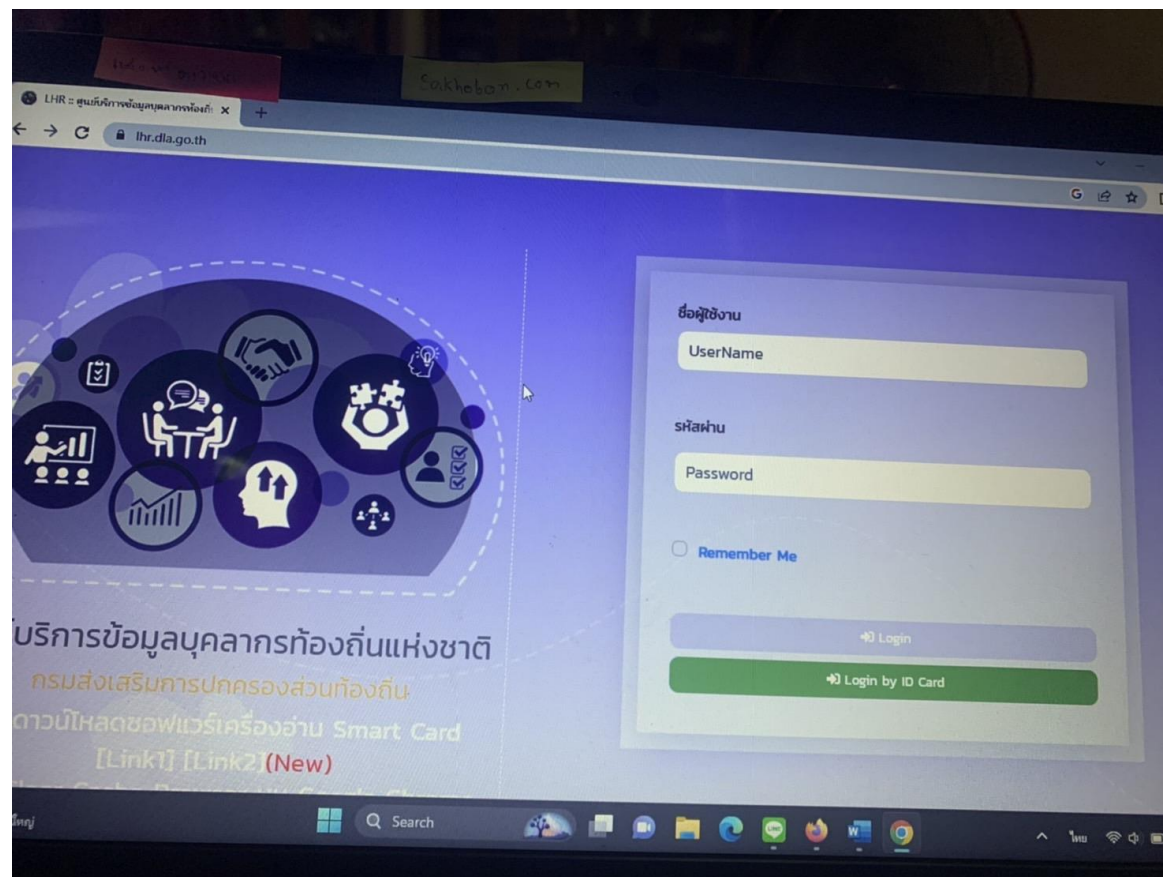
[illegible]

Sakhoban.com

LHR :: ศูนย์บริการข้อมูลบุคลากรท้องถิ่น

lhr.dla.go.th

ชื่อผู้ใช้งาน

UserName

รหัสผ่าน

Password

Remember Me

Login

Login by ID Card

บริการข้อมูลบุคลากรท้องถิ่นแห่งชาติ

กรมส่งเสริมการปกครองส่วนท้องถิ่น

ดาวน์โหลดซอฟแวร์เครื่องอ่าน Smart Card

[Link1] [Link2](New)

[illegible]

Search

ไทย